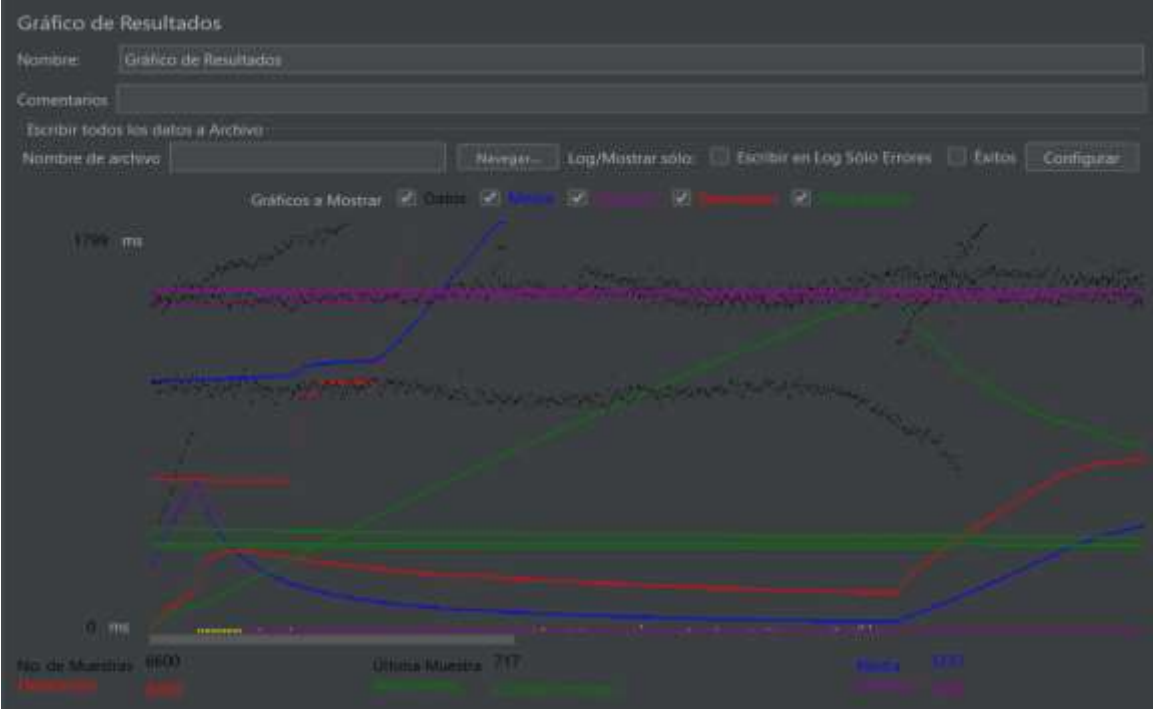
Gráfico de Resultados

Nombre: Gráfico de Resultados

Comentarios

Escribir todos los datos a Archivo

Nombre de archivo Navegar... Log/Mostrar sólo: Escribir en Log Sólo Errores Éxitos Configurar

Gráficos a Mostrar Datos Media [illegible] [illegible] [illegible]

1799 ms

0 ms

No de Muestras 6600
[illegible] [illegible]

Última Muestra 717
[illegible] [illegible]

Media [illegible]
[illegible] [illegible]